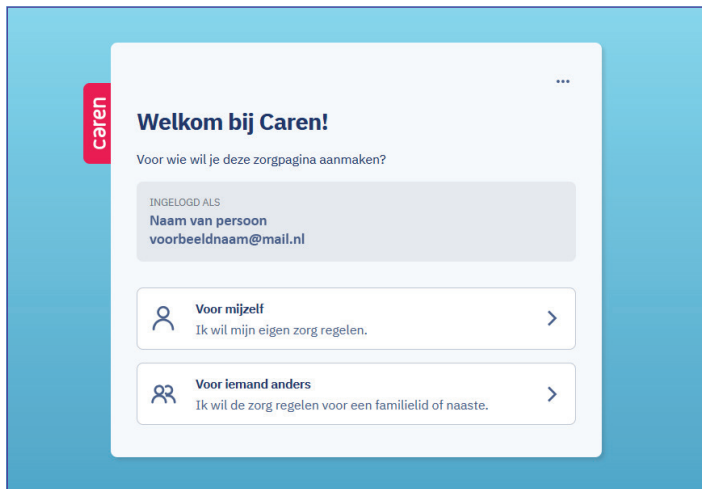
caren

...

Welkom bij Caren!

Voor wie wil je deze zorgpagina aanmaken?

INGELOGD ALS
Naam van persoon
voorbeeldnaam@mail.nl

Voor mijzelf
Ik wil mijn eigen zorg regelen.

Voor iemand anders
Ik wil de zorg regelen voor een familielid of naaste.